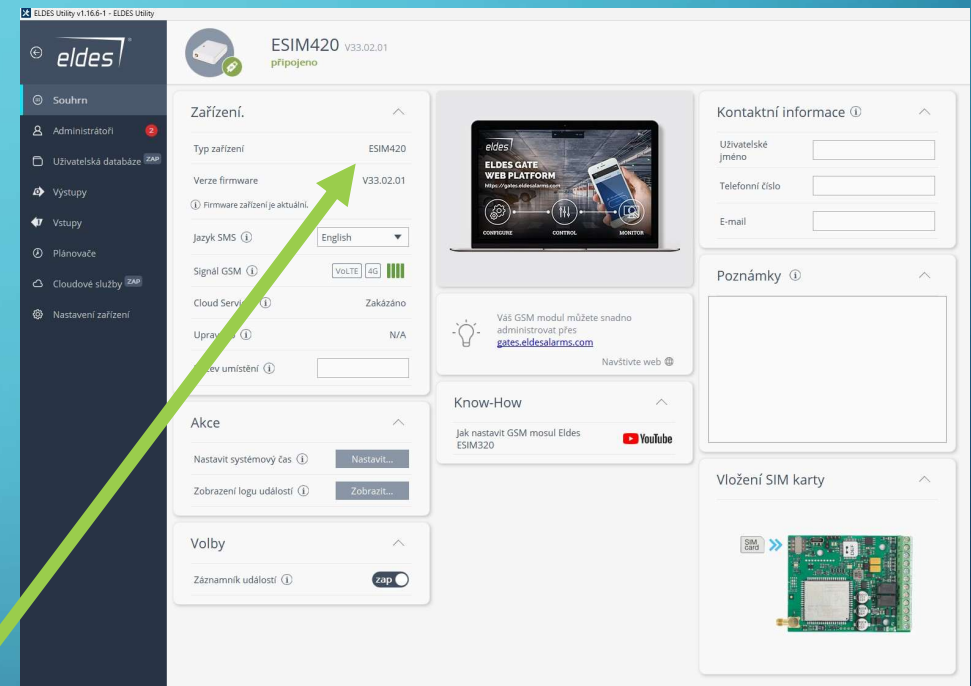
ELDES Utility v1.16.6-1 - ELDES Utility

eldes

Souhrn
Administrátoři 2
Uživatelská databáze ZAP
Výstupy
Vstupy
Plánovače
Cloudové služby ZAP
Nastavení zařízení

ESIM420 V33.02.01
připojeno

Zařízení.

Typ zařízení ESIM420
Verze firmware V33.02.01
Firmware zařízení je aktuální.
Jazyk SMS English
Signál GSM VoLTE 4G
Cloud Servi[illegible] Zakázáno
Uprav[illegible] N/A
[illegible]ev umístění

Akce

Nastavit systémový čas Nastavit...
Zobrazení logu událostí Zobrazit...

Volby

Záznamník událostí zap

eldes
ELDES GATE
WEB PLATFORM
https://gates.eldesalarms.com
CONFIGURE CONTROL MONITOR

Váš GSM modul můžete snadno administrovat přes gates.eldesalarms.com
Navštivte web

Know-How

Jak nastavit GSM mosul Eldes ESIM320
YouTube

Kontaktní informace

Uživatelské jméno
Telefonní číslo
E-mail

Poznámky

Vložení SIM karty

SIM card